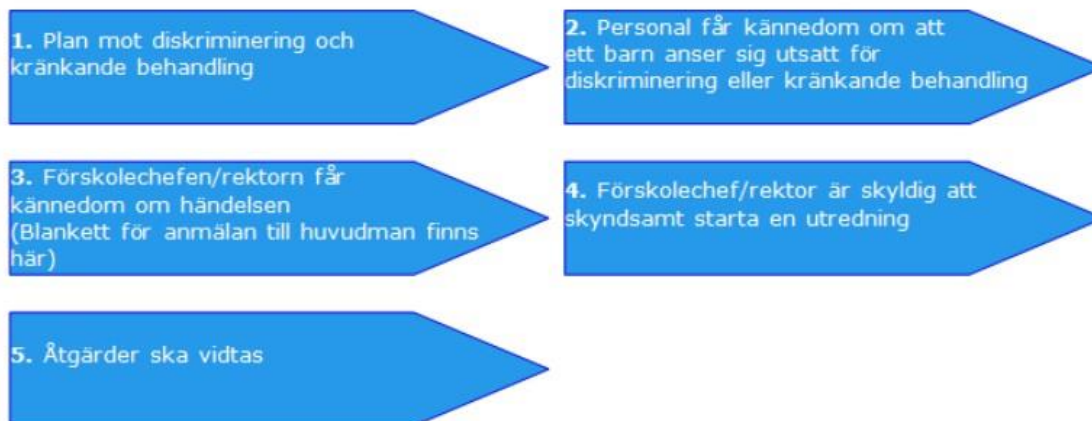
**1.** Plan mot diskriminering och kränkande behandling

**2.** Personal får kännedom om att ett barn anser sig utsatt för diskriminering eller kränkande behandling

**3.** Förskolechefen/rektorn får kännedom om händelsen (Blankett för anmälan till huvudman finns här)

**4.** Förskolechef/rektor är skyldig att skyndsamt starta en utredning

**5.** Åtgärder ska vidtas